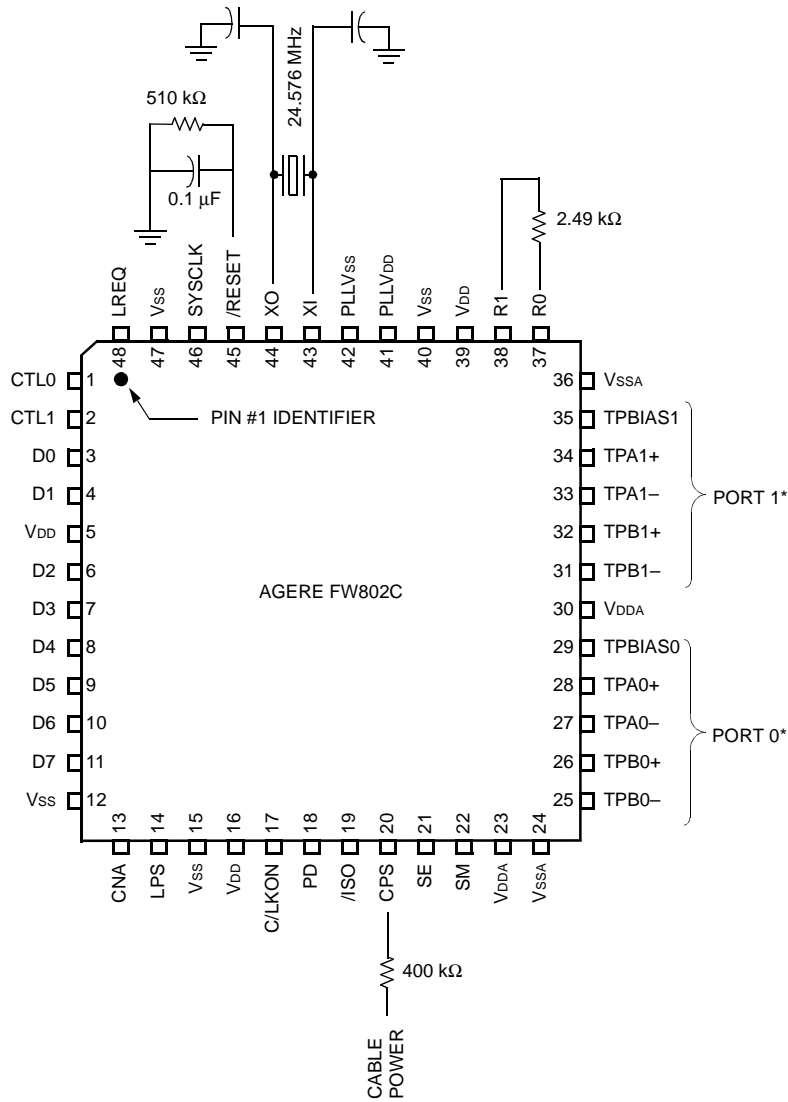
24.576 MHz

510 kΩ

0.1 μF

2.49 kΩ

LREQ 48
VSS 47
SYSCLK 46
/RESET 45
XO 44
XI 43
PLLVSS 42
PLLVDD 41
VSS 40
VDD 39
R1 38
R0 37

CTL0 1
CTL1 2
D0 3
D1 4
VDD 5
D2 6
D3 7
D4 8
D5 9
D6 10
D7 11
VSS 12

PIN #1 IDENTIFIER

AGERE FW802C

36 VSSA
35 TPBIAS1
34 TPA1+
33 TPA1–
32 TPB1+
31 TPB1–
30 VDDA
29 TPBIAS0
28 TPA0+
27 TPA0–
26 TPB0+
25 TPB0–

PORT 1*

PORT 0*

13 CNA
14 LPS
15 VSS
16 VDD
17 C/LKON
18 PD
19 /ISO
20 CPS
21 SE
22 SM
23 VDDA
24 VSSA

400 kΩ

CABLE POWER